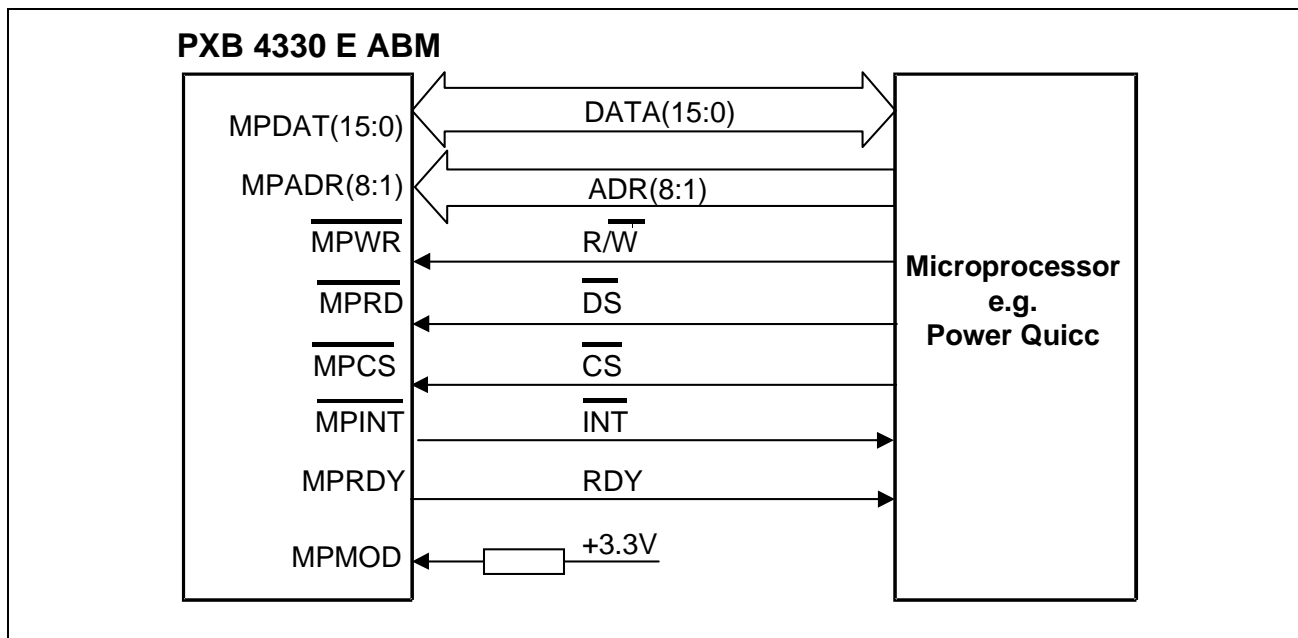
PXB 4330 E ABM

MPDAT(15:0)

DATA(15:0)

MPADR(8:1)

ADR(8:1)

$\overline{MPWR}$

R/$\overline{W}$

Microprocessor
e.g.
Power Quicc

$\overline{MPRD}$

$\overline{DS}$

$\overline{MPCS}$

$\overline{CS}$

$\overline{MPINT}$

$\overline{INT}$

MPRDY

RDY

MPMOD

+3.3V